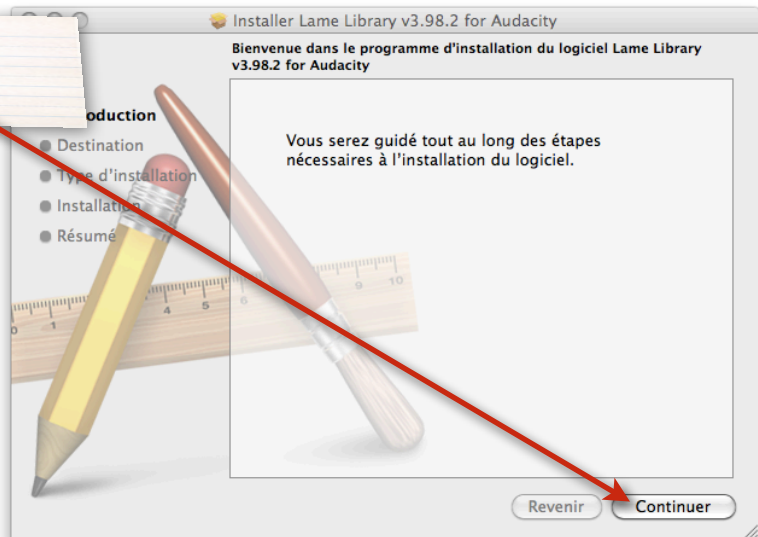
Installer Lame Library v3.98.2 for Audacity

Bienvenue dans le programme d'installation du logiciel Lame Library v3.98.2 for Audacity

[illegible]oduction
Destination
Type d'installation
Installation
Résumé

1 4 5 6 9 10

Vous serez guidé tout au long des étapes nécessaires à l'installation du logiciel.

Revenir
Continuer